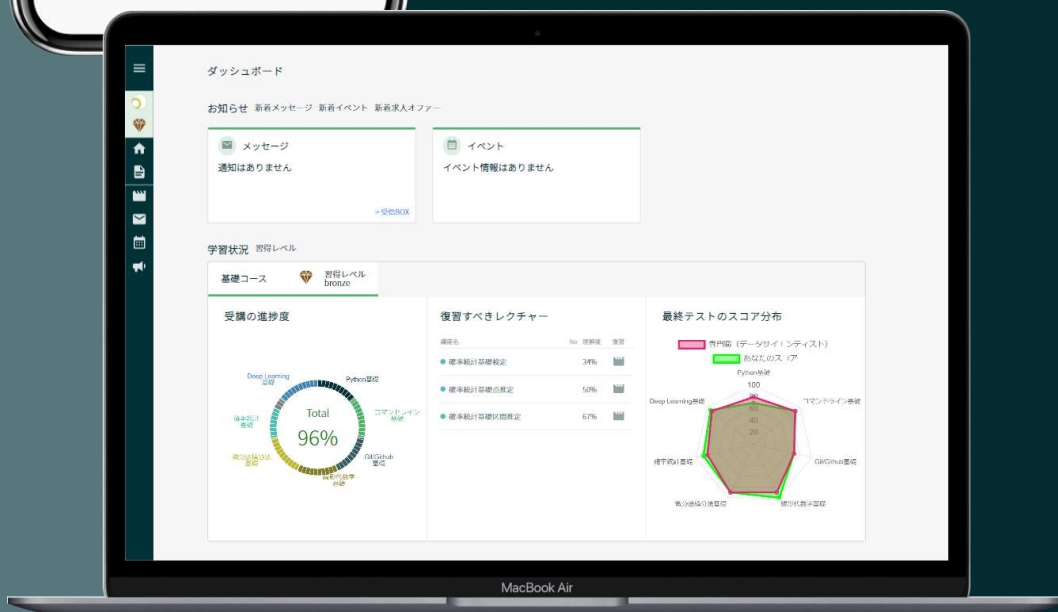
ダッシュボード

お知らせ　新着メッセージ　新着イベント　新着求人オファー

メッセージ
通知はありません
> 受信BOX

イベント
イベント情報はありません

学習状況　習得レベル

基礎コース　習得レベル bronze

受講の進捗度

Deep Learning 基礎
Python基礎
コマンドライン基礎
統計基礎
Git/Github 基礎
微分積分基礎
線形代数学基礎
Total
96%

復習すべきレクチャー

| 講座名 | No | 理解度 | 復習 |
|---|---|---|---|
| 標準統計基礎検定 | | 34% | |
| 標準統計基礎点推定 | | 50% | |
| 標準統計基礎区間推定 | | 67% | |

最終テストのスコア分布

専門職（データサイエンティスト）
あなたのスコア
Python基礎
100
80
60
40
20
Deep Learning基礎
コマンドライン基礎
統計基礎
Git/Github基礎
微分積分基礎
線形代数学基礎

MacBook Air